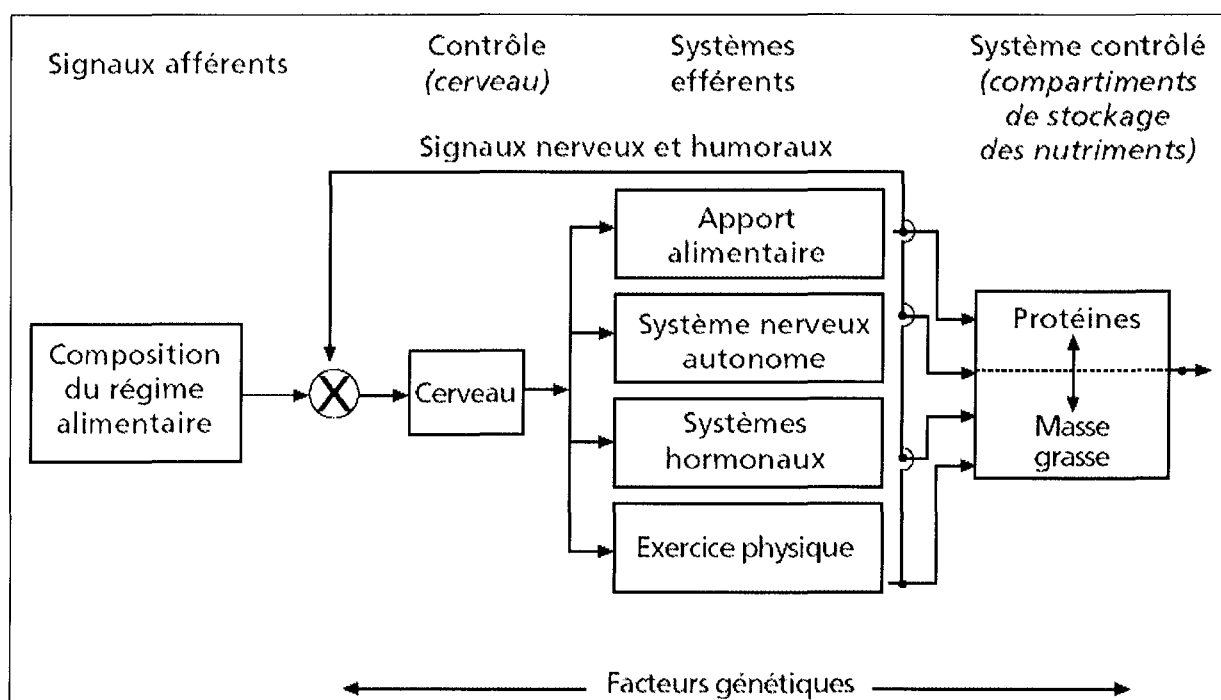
Signaux afférents

Contrôle
*(cerveau)*

Systèmes
efférents

Système contrôlé
*(compartiments de stockage des nutriments)*

Signaux nerveux et humoraux

Composition du régime alimentaire

Cerveau

Apport alimentaire

Système nerveux autonome

Systèmes hormonaux

Exercice physique

Protéines

Masse grasse

Facteurs génétiques